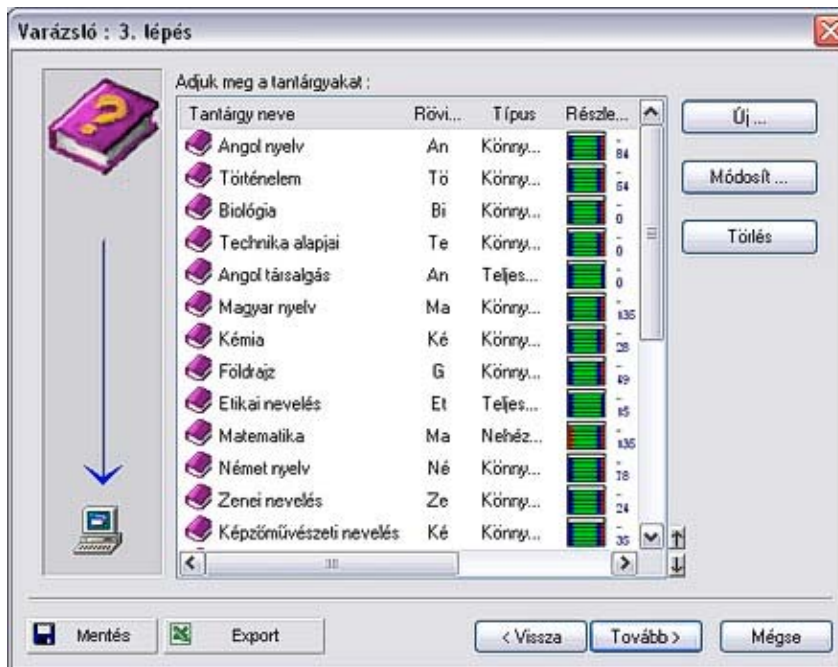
Varázsló : 3. lépés

Adjuk meg a tantárgyakat :

| Tantárgy neve | Rövi... | Típus | Részle... |
|---|---|---|---|
| Angol nyelv | An | Könny... | 84 |
| Töriténelem | Tö | Könny... | 64 |
| Biológia | Bi | Könny... | 0 |
| Technika alapjai | Te | Könny... | 0 |
| Angol társalgás | An | Teljes... | 0 |
| Magyar nyelv | Ma | Könny... | 135 |
| Kémia | Ké | Könny... | 28 |
| Földrajz | G | Könny... | 49 |
| Etikai nevelés | Et | Teljes... | 15 |
| Matematika | Ma | Nehéz... | 135 |
| Német nyelv | Né | Könny... | 78 |
| Zenei nevelés | Ze | Könny... | 24 |
| Képzőművészeti nevelés | Ké | Könny... | 35 |

Új ...
Módosít ...
Törlés

Mentés
Export
< Vissza
Tovább >
Mégse